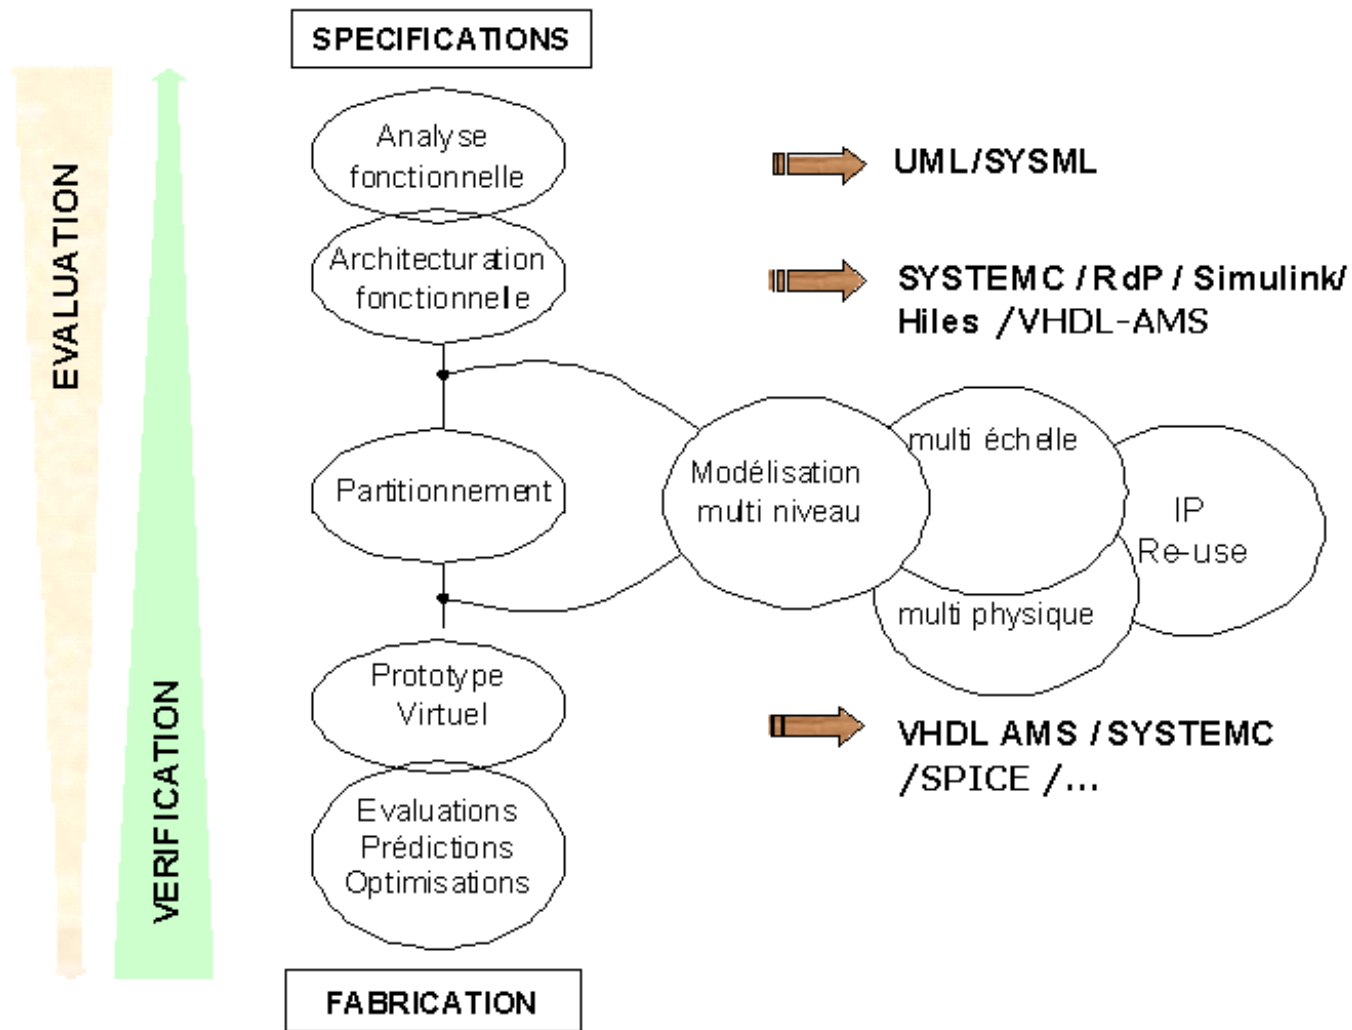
SPECIFICATIONS

EVALUATION

VERIFICATION

Analyse fonctionnelle

Architecturation fonctionnelle

Partitionnement

Prototype Virtuel

Evaluations Prédictions Optimisations

FABRICATION

UML/SYSML

SYSTEMC / RdP / Simulink/ Hiles /VHDL-AMS

Modélisation multi niveau

multi échelle

IP Re-use

multi physique

VHDL AMS / SYSTEMC /SPICE /...